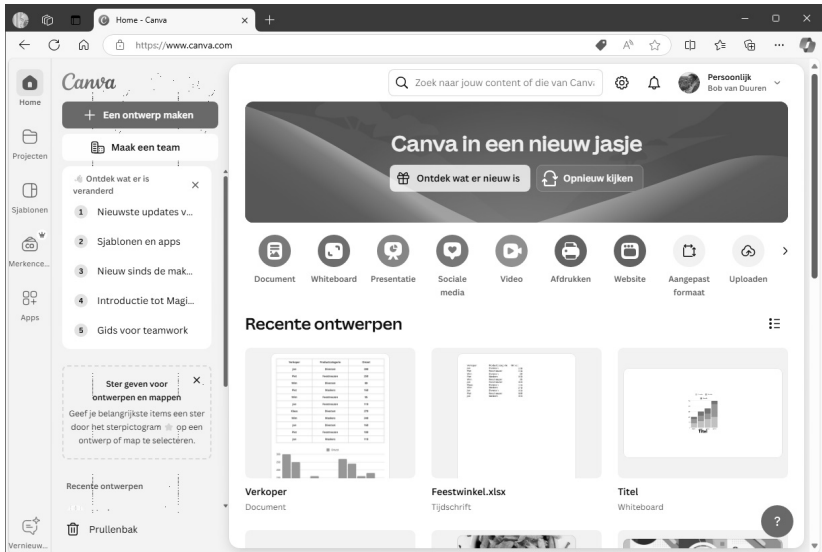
Home - Canva

https://www.canva.com

Home

Projecten

Sjablonen

Merkence...

Apps

Vernieuw...

Canva

+ Een ontwerp maken

Maak een team

Ontdek wat er is veranderd

1 Nieuwste updates v...

2 Sjablonen en apps

3 Nieuw sinds de mak...

4 Introductie tot Magi...

5 Gids voor teamwork

Ster geven voor ontwerpen en mappen

Geef je belangrijkste items een ster door het sterpictogram op een ontwerp of map te selecteren.

Recente ontwerpen

Prullenbak

Zoek naar jouw content of die van Canva

Persoonlijk
Bob van Duuren

Canva in een nieuw jasje

Ontdek wat er nieuw is

Opnieuw kijken

Document

Whiteboard

Presentatie

Sociale media

Video

Afdrukken

Website

Aangepast formaat

Uploaden

Recente ontwerpen

Verkoper
Document

Feestwinkel.xlsx
Tijdschrift

Titel
Whiteboard